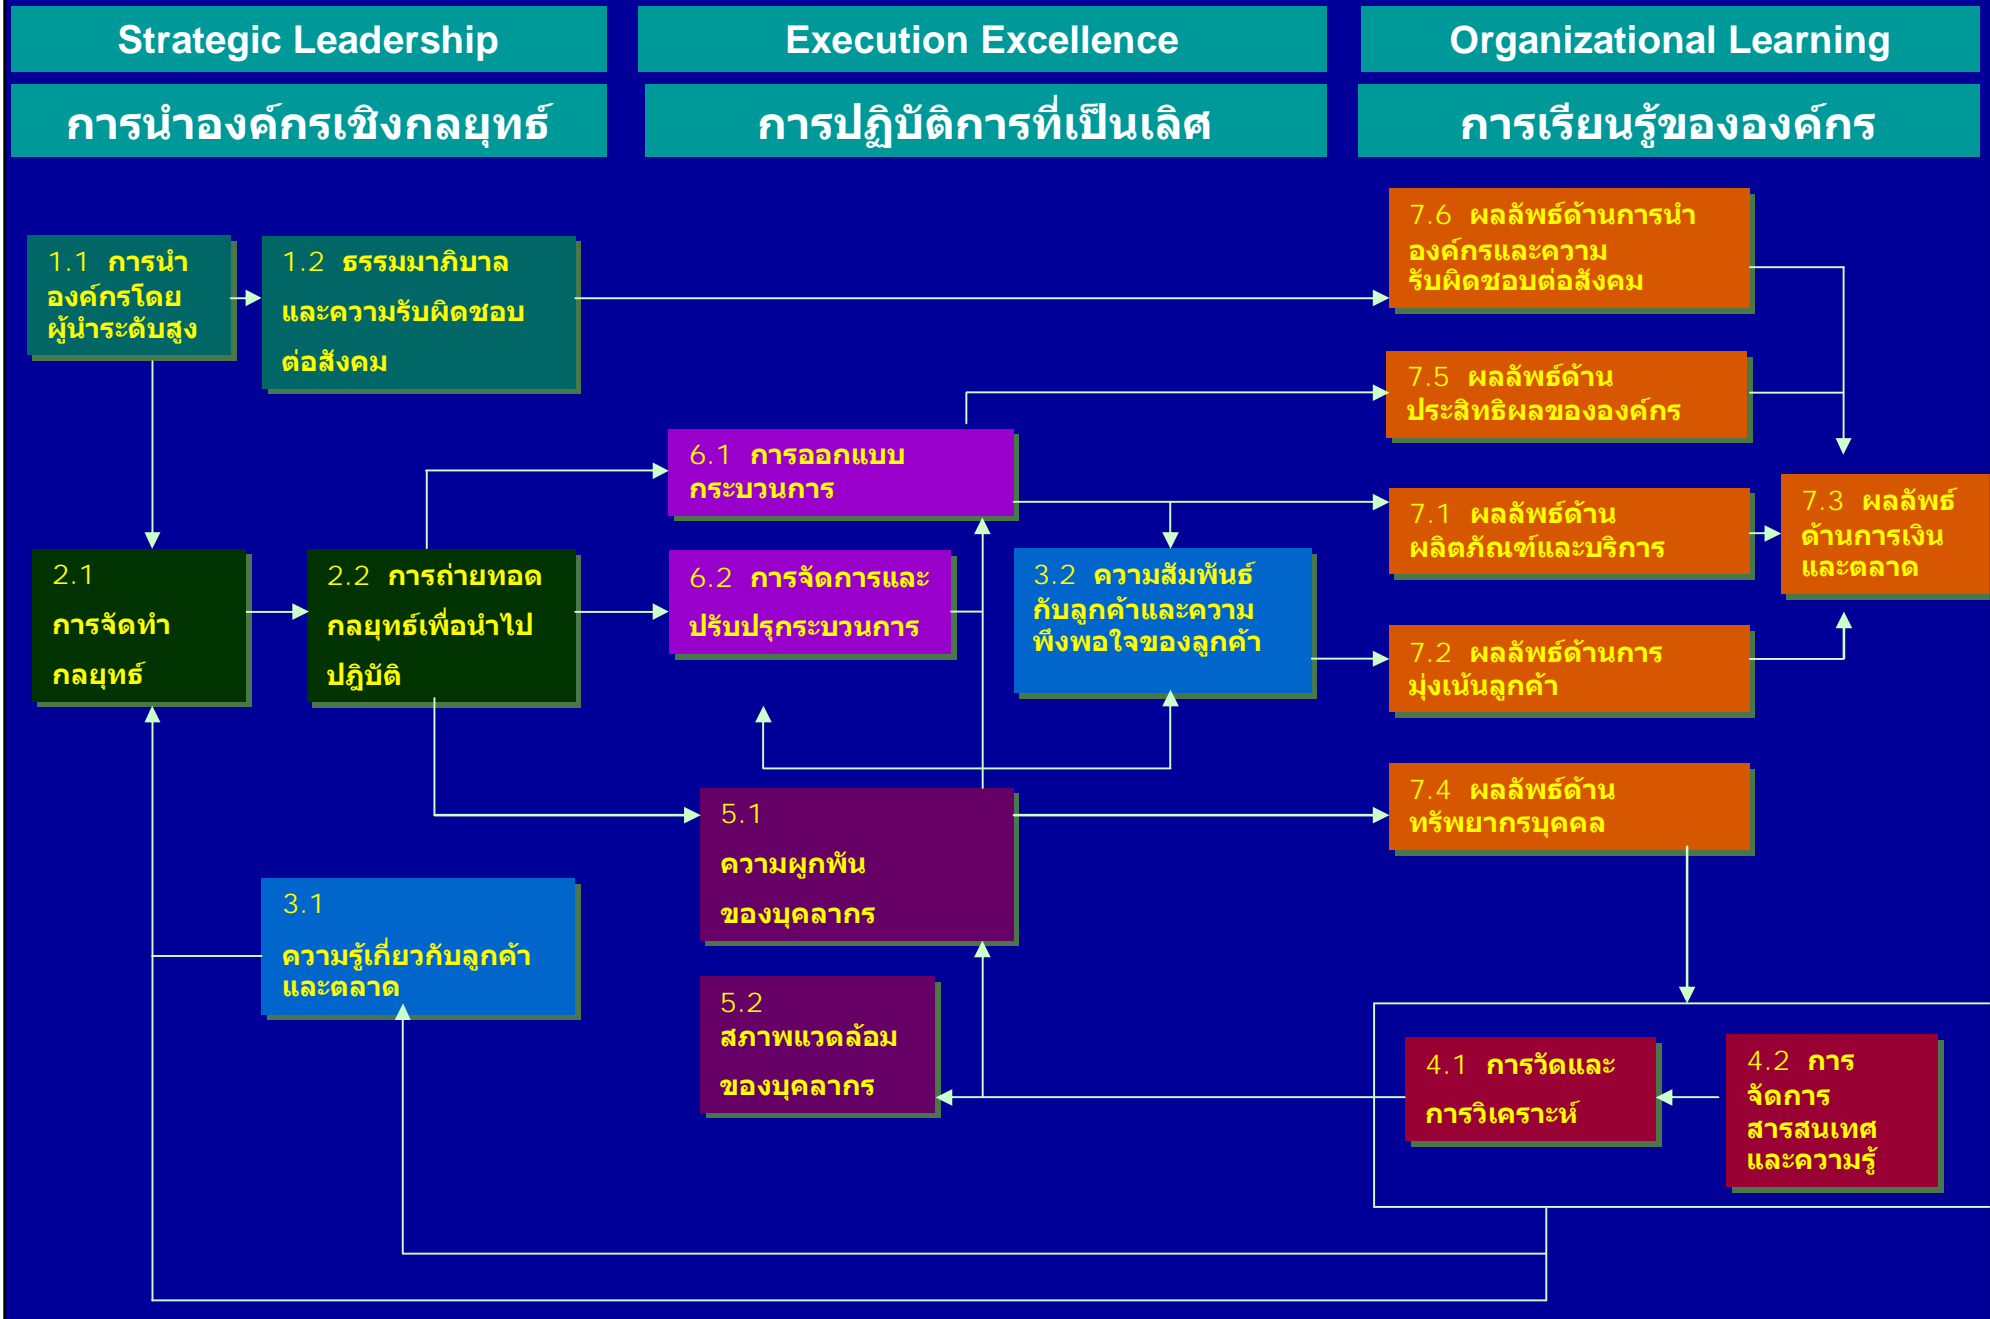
Strategic Leadership

การนำองค์กรเชิงกลยุทธ์

Execution Excellence

การปฏิบัติการที่เป็นเลิศ

Organizational Learning

การเรียนรู้ขององค์กร

1.1 การนำองค์กรโดยผู้นำระดับสูง

1.2 ธรรมาภิบาลและความรับผิดชอบต่อสังคม

7.6 ผลลัพธ์ด้านการนำองค์กรและความรับผิดชอบต่อสังคม

7.5 ผลลัพธ์ด้านประสิทธิผลขององค์กร

6.1 การออกแบบกระบวนการ

7.1 ผลลัพธ์ด้านผลิตภัณฑ์และบริการ

7.3 ผลลัพธ์ด้านการเงินและตลาด

2.1 การจัดทำกลยุทธ์

2.2 การถ่ายทอดกลยุทธ์เพื่อนำไปปฏิบัติ

6.2 การจัดการและปรับปรุงกระบวนการ

3.2 ความสัมพันธ์กับลูกค้าและความพึงพอใจของลูกค้า

7.2 ผลลัพธ์ด้านการมุ่งเน้นลูกค้า

5.1 ความผูกพันของบุคลากร

7.4 ผลลัพธ์ด้านทรัพยากรบุคคล

3.1 ความรู้เกี่ยวกับลูกค้าและตลาด

5.2 สภาพแวดล้อมของบุคลากร

4.1 การวัดและการวิเคราะห์

4.2 การจัดการสารสนเทศและความรู้